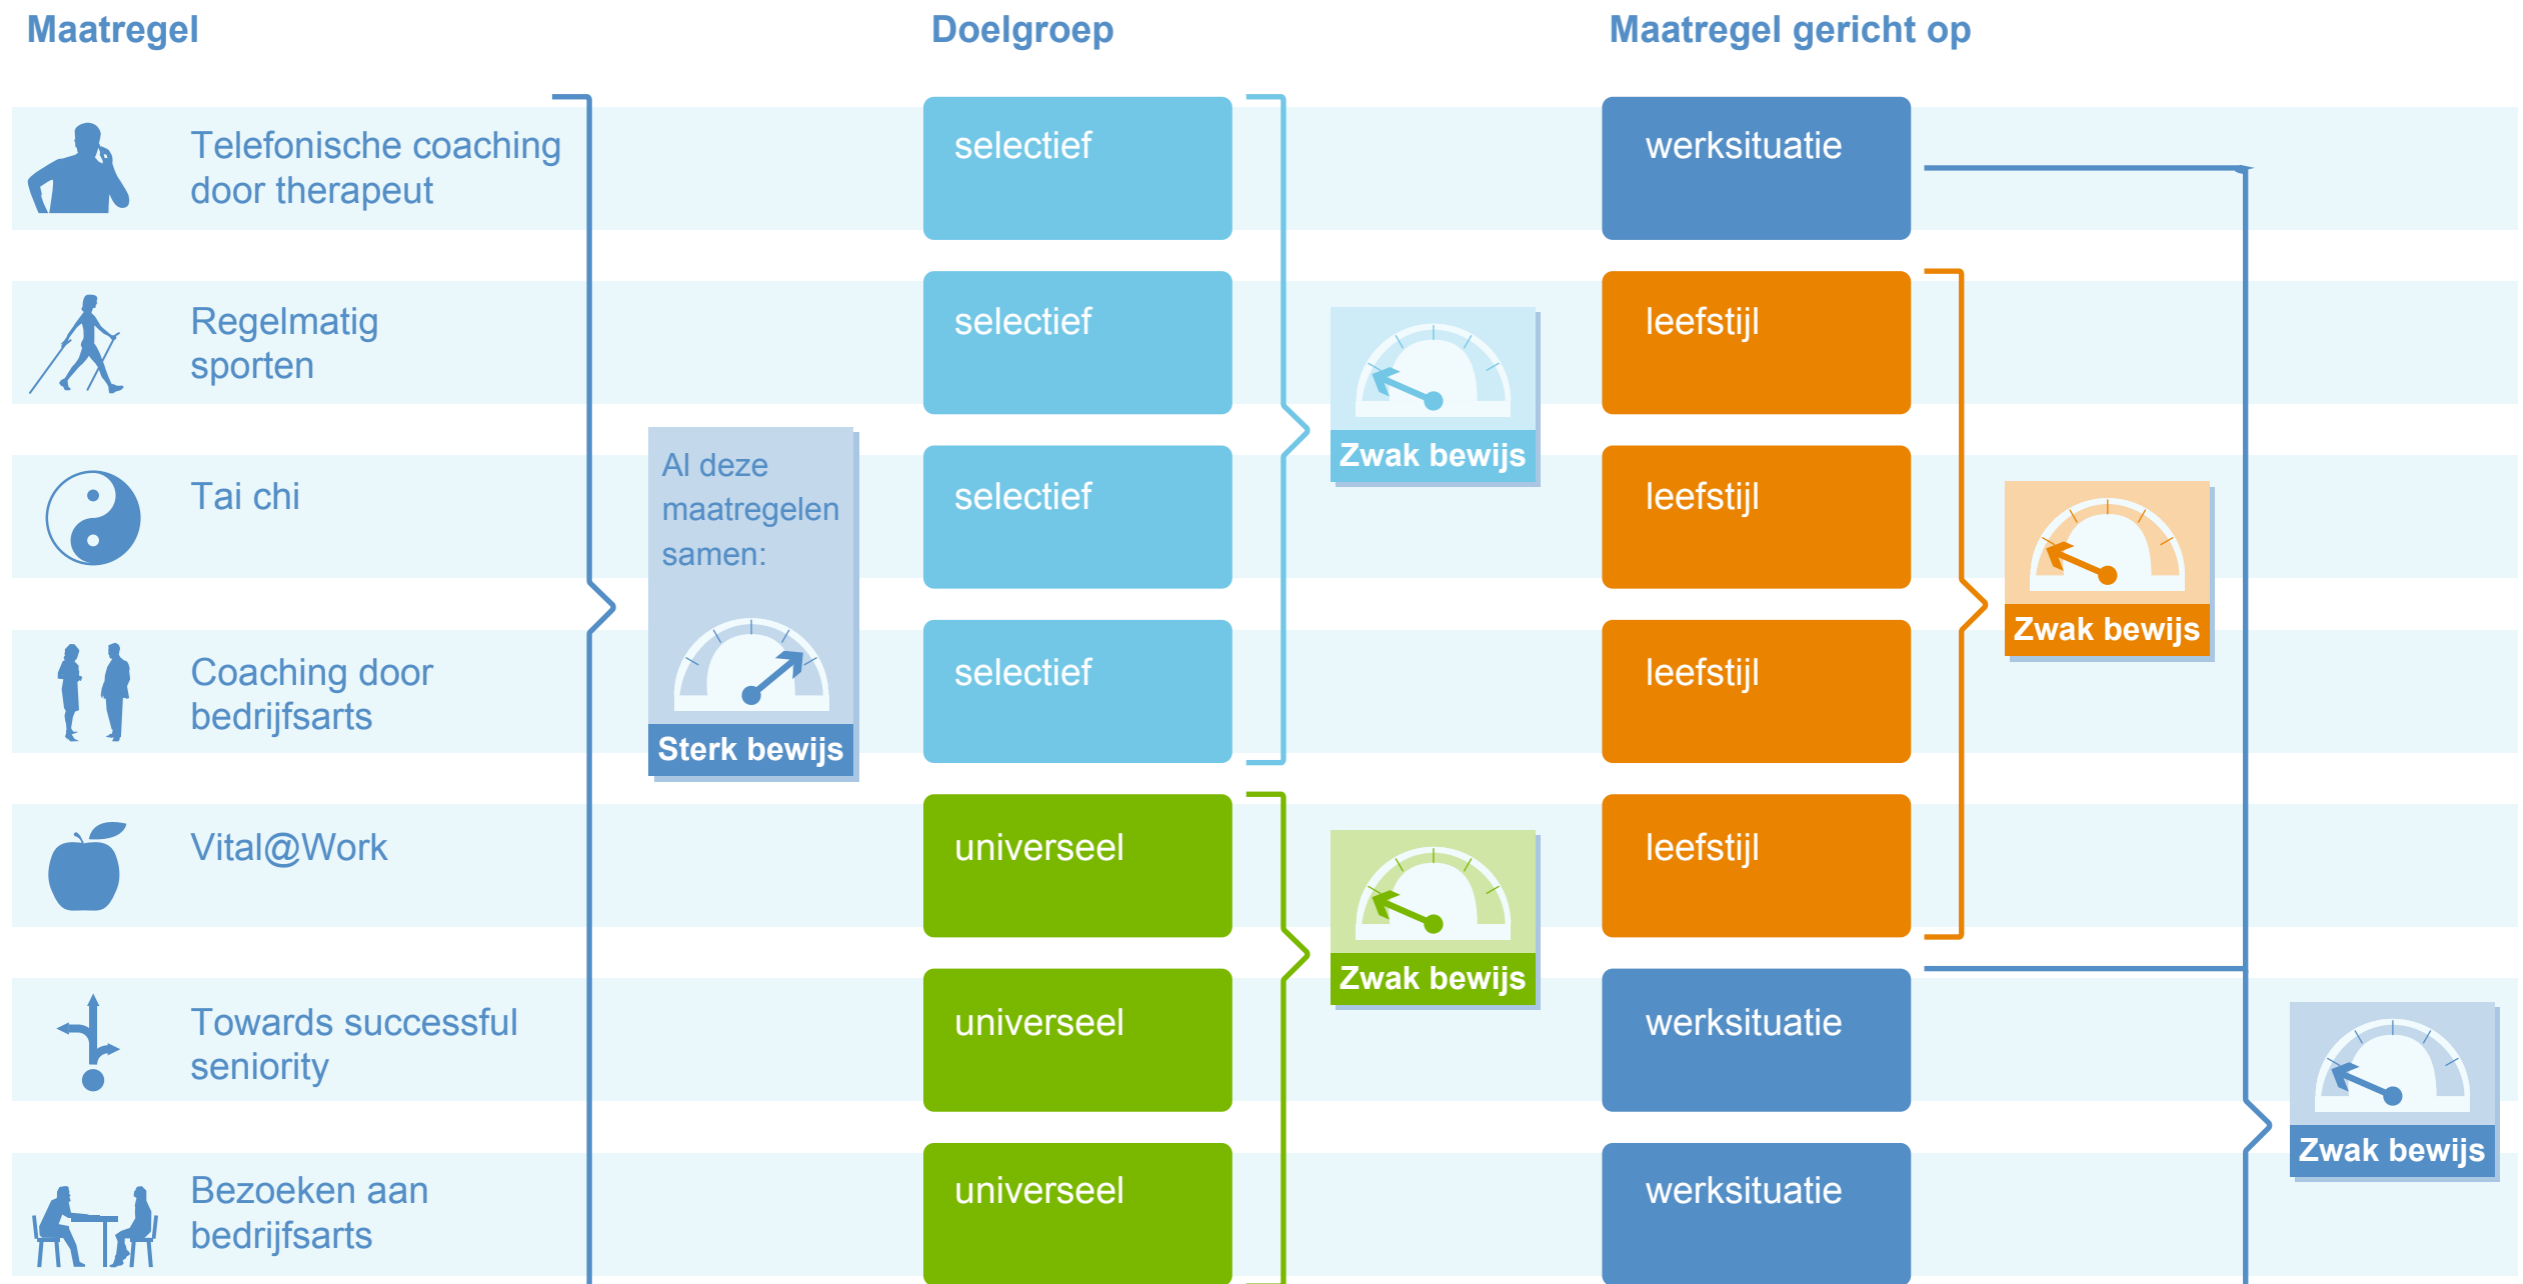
Maatregel

Doelgroep

Maatregel gericht op

Telefonische coaching door therapeut

selectief

werksituatie

Regelmatig sporten

selectief

leefstijl

Tai chi

selectief

leefstijl

Coaching door bedrijfsarts

selectief

leefstijl

Vital@Work

universeel

leefstijl

Towards successful seniority

universeel

werksituatie

Bezoeken aan bedrijfsarts

universeel

werksituatie

Al deze maatregelen samen:

Sterk bewijs

Zwak bewijs

Zwak bewijs

Zwak bewijs

Zwak bewijs